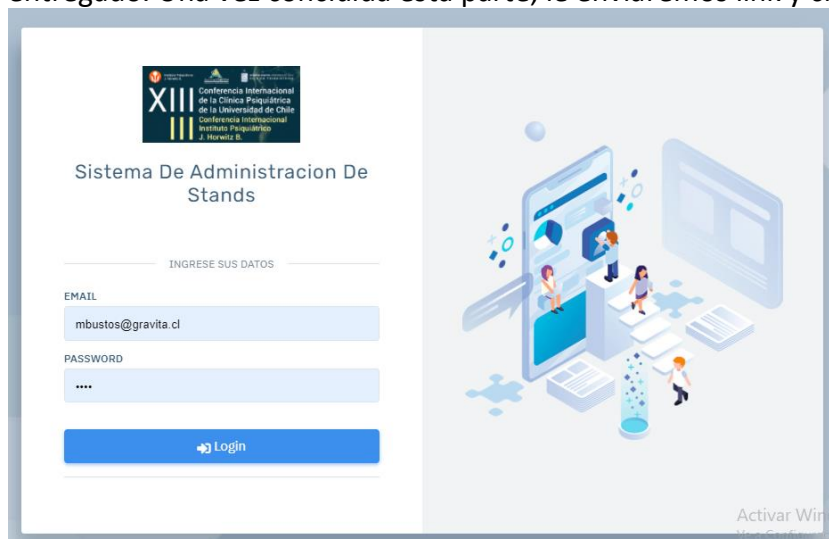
entregado. Una vez concluida esta parte, le enviaremos link y cl

XIII Conferencia Internacional de la Clínica Psiquiátrica de la Universidad de Chile
III Conferencia Internacional Instituto Psiquiátrico J. Horwitz B.

Sistema De Administracion De Stands

INGRESE SUS DATOS

EMAIL

mbustos@gravita.cl

PASSWORD

····

Login

Activar Win